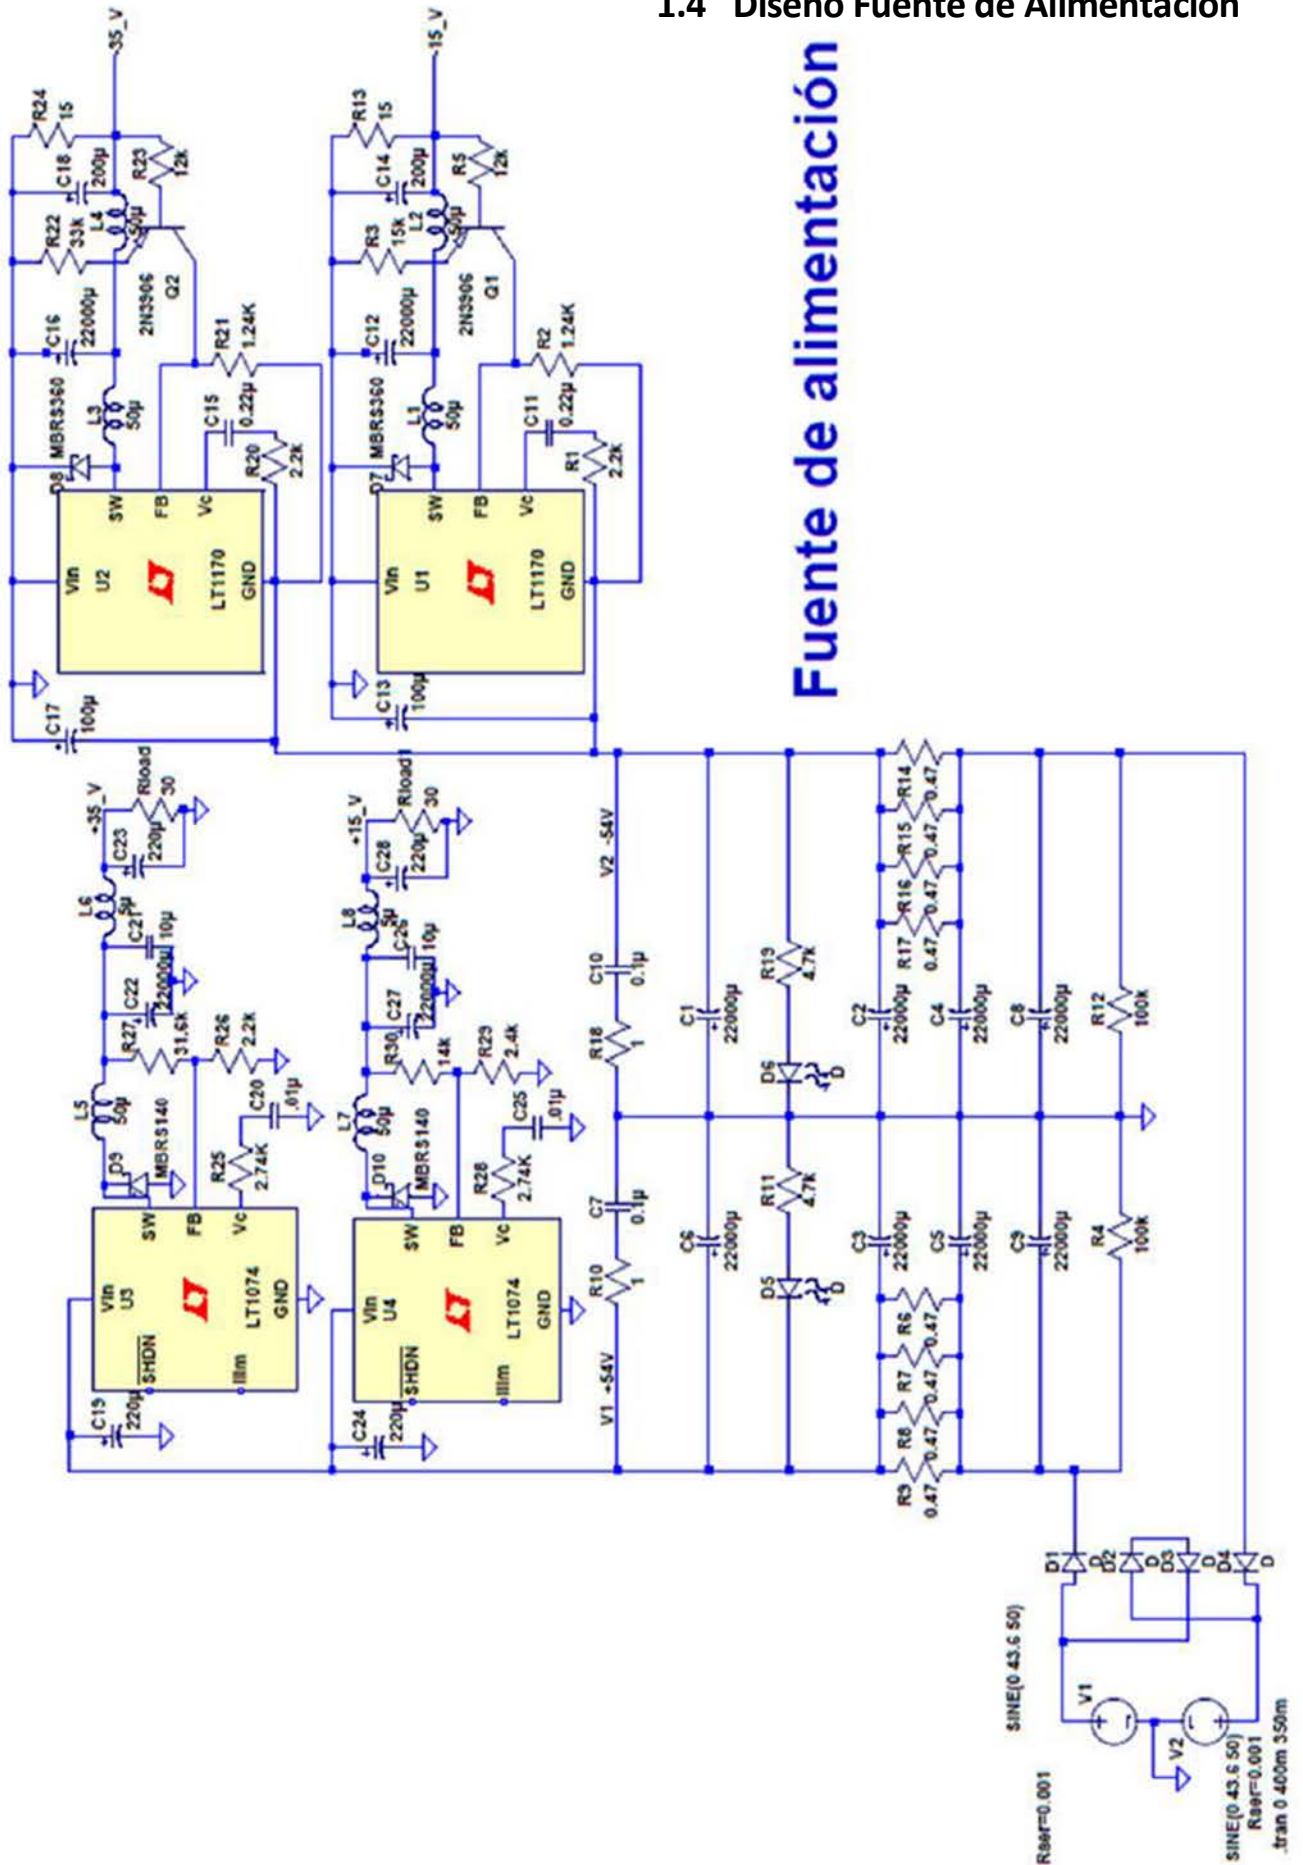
1.4 Diseño Fuente de Alimentación

Fuente de alimentación

-35_V
R24 15
C18 200µ
R23 12k
R22 33k
L4 50µ
2N3906 Q2
C16 22000µ
R21 1.24K
MBRS360
L3 50µ
C15 0.22µ
R20 2.2K
D8
SW FB Vc
Vin U2
LT1170
GND
C17 100µ

-15_V
R13 15
C14 200µ
R5 12k
R3 15k
L2 50µ
2N3906 Q1
C12 22000µ
R2 1.24K
MBRS360
L1 50µ
C11 0.22µ
R1 2.2K
D7
SW FB Vc
Vin U1
LT1170
GND
C13 100µ

+35_V
Rload 30
C23 220µ
L6 5µ
C21 10µ
C22 22000µ
R27 31.6k
R26 2.2K
L5 50µ
C20 .01µ
D9 MBRS140
R25 2.74K
SW FB Vc
Vin U3
LT1074
GND
SHDN
Ilim
C19 220µ

+15_V
Rload1 30
C28 220µ
L8 5µ
C26 10µ
C27 22000µ
R30 14k
R29 2.4k
L7 50µ
C25 .01µ
D10 MBRS140
R28 2.74K
SW FB Vc
Vin U4
LT1074
GND
SHDN
Ilim
C24 220µ

V2 -54V
C10 0.1µ
R18 1
C1 22000µ
R19 4.7K
D6 D
R14 0.47
R15 0.47
R16 0.47
R17 0.47
C2 22000µ
C4 22000µ
C8 22000µ
R12 100k

V1 +54V
C7 0.1µ
R10 1
C6 22000µ
R11 4.7K
D5 D
C3 22000µ
C5 22000µ
C9 22000µ
R4 100k
R6 0.47
R7 0.47
R8 0.47
R9 0.47

D1 D
D2 D
D3 D
D4 D
SINE(0 43.6 50)
V1
V2
Rser=0.001
SINE(0 43.6 50)
Rser=0.001
.tran 0 400m 350m